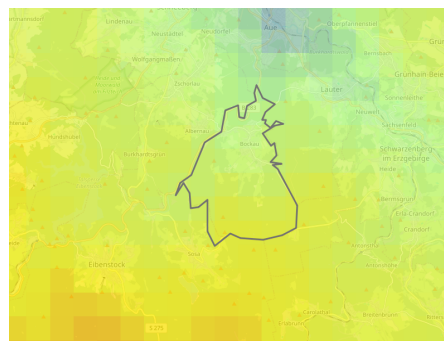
Aue
Lauter
Schwarzenberg im Erzgebirge
Grünhain-Beierfeld
Eibenstock
Bockau
Neustädtel
Wolfgangmaßlen
Lindenau
Zschorlau
Albernau
Burkhardtsgrün
Sosa
Sachsenfeld
Neuwelt
Bernsbach
Sonnenleithe
Bermsgrün
Erla-Crandorf
Crandorf
Antonsthal
Carlsfeld
Breitenbrunn
Rittersgrün
Hundshübel
Oberpfannenstiel
Heide
S 275